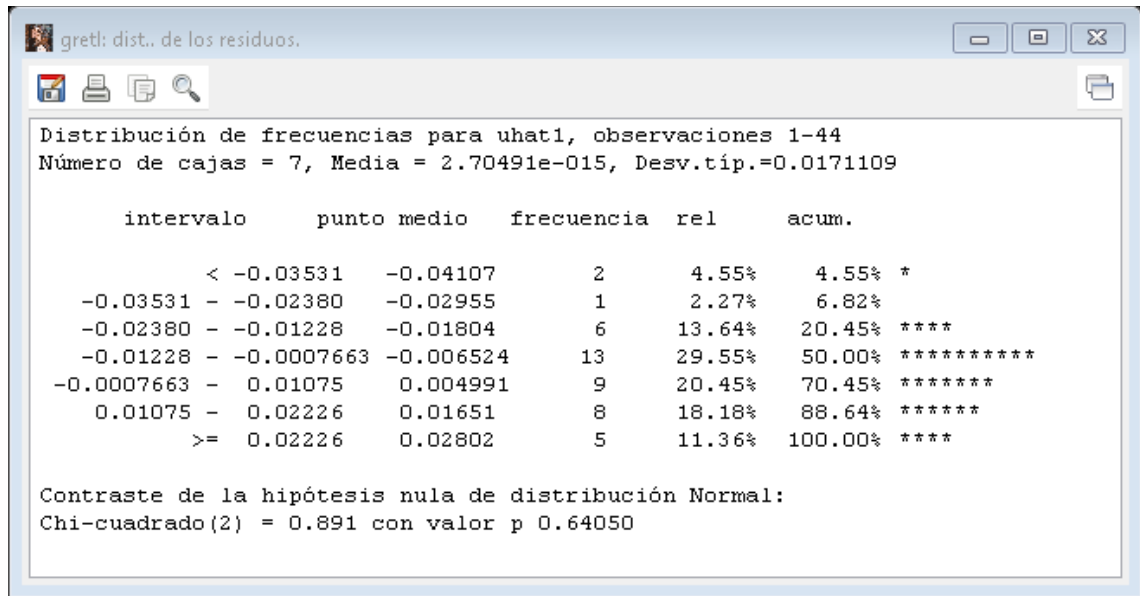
gretl: dist.. de los residuos.

Distribución de frecuencias para uhat1, observaciones 1-44
Número de cajas = 7, Media = 2.70491e-015, Desv.típ.=0.0171109

| intervalo | punto medio | frecuencia | rel | acum. | |
|---|---|---|---|---|---|
| < -0.03531 | -0.04107 | 2 | 4.55% | 4.55% | * |
| -0.03531 - -0.02380 | -0.02955 | 1 | 2.27% | 6.82% | |
| -0.02380 - -0.01228 | -0.01804 | 6 | 13.64% | 20.45% | **** |
| -0.01228 - -0.0007663 | -0.006524 | 13 | 29.55% | 50.00% | ********** |
| -0.0007663 - 0.01075 | 0.004991 | 9 | 20.45% | 70.45% | ******* |
| 0.01075 - 0.02226 | 0.01651 | 8 | 18.18% | 88.64% | ****** |
| >= 0.02226 | 0.02802 | 5 | 11.36% | 100.00% | **** |

Contraste de la hipótesis nula de distribución Normal:
Chi-cuadrado(2) = 0.891 con valor p 0.64050